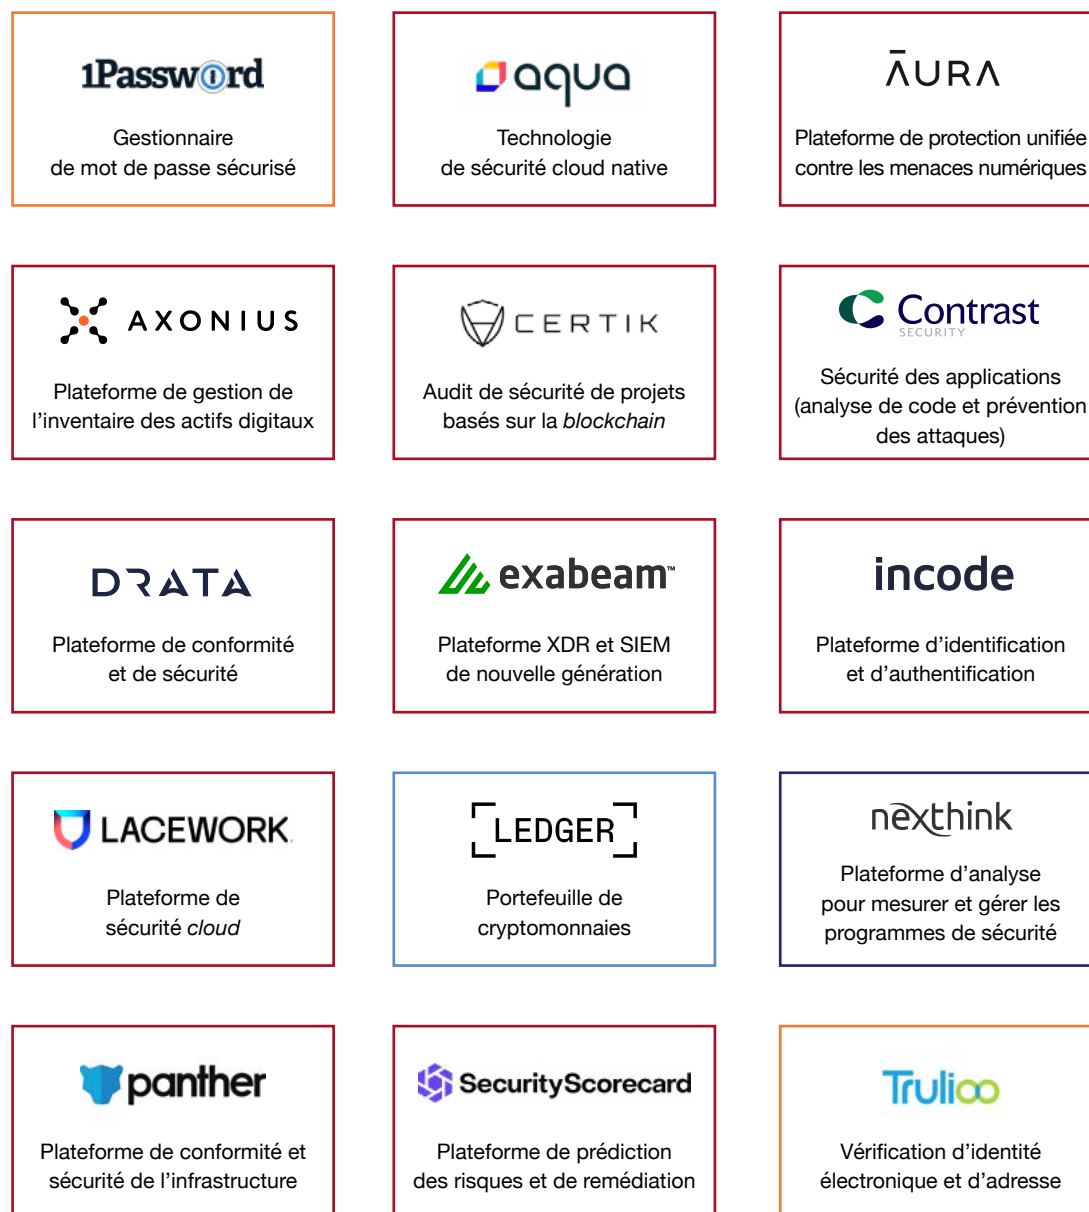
1Password

Gestionnaire de mot de passe sécurisé

aqua

Technologie de sécurité cloud native

ĀURA

Plateforme de protection unifiée contre les menaces numériques

AXONIUS

Plateforme de gestion de l'inventaire des actifs digitaux

CERTIK

Audit de sécurité de projets basés sur la blockchain

Contrast SECURITY

Sécurité des applications (analyse de code et prévention des attaques)

DRATA

Plateforme de conformité et de sécurité

exabeam™

Plateforme XDR et SIEM de nouvelle génération

incode

Plateforme d'identification et d'authentification

LACEWORK

Plateforme de sécurité cloud

LEDGER

Portefeuille de cryptomonnaies

nexthink

Plateforme d'analyse pour mesurer et gérer les programmes de sécurité

panther

Plateforme de conformité et sécurité de l'infrastructure

SecurityScorecard

Plateforme de prédiction des risques et de remédiation

Trulioo

Vérification d'identité électronique et d'adresse